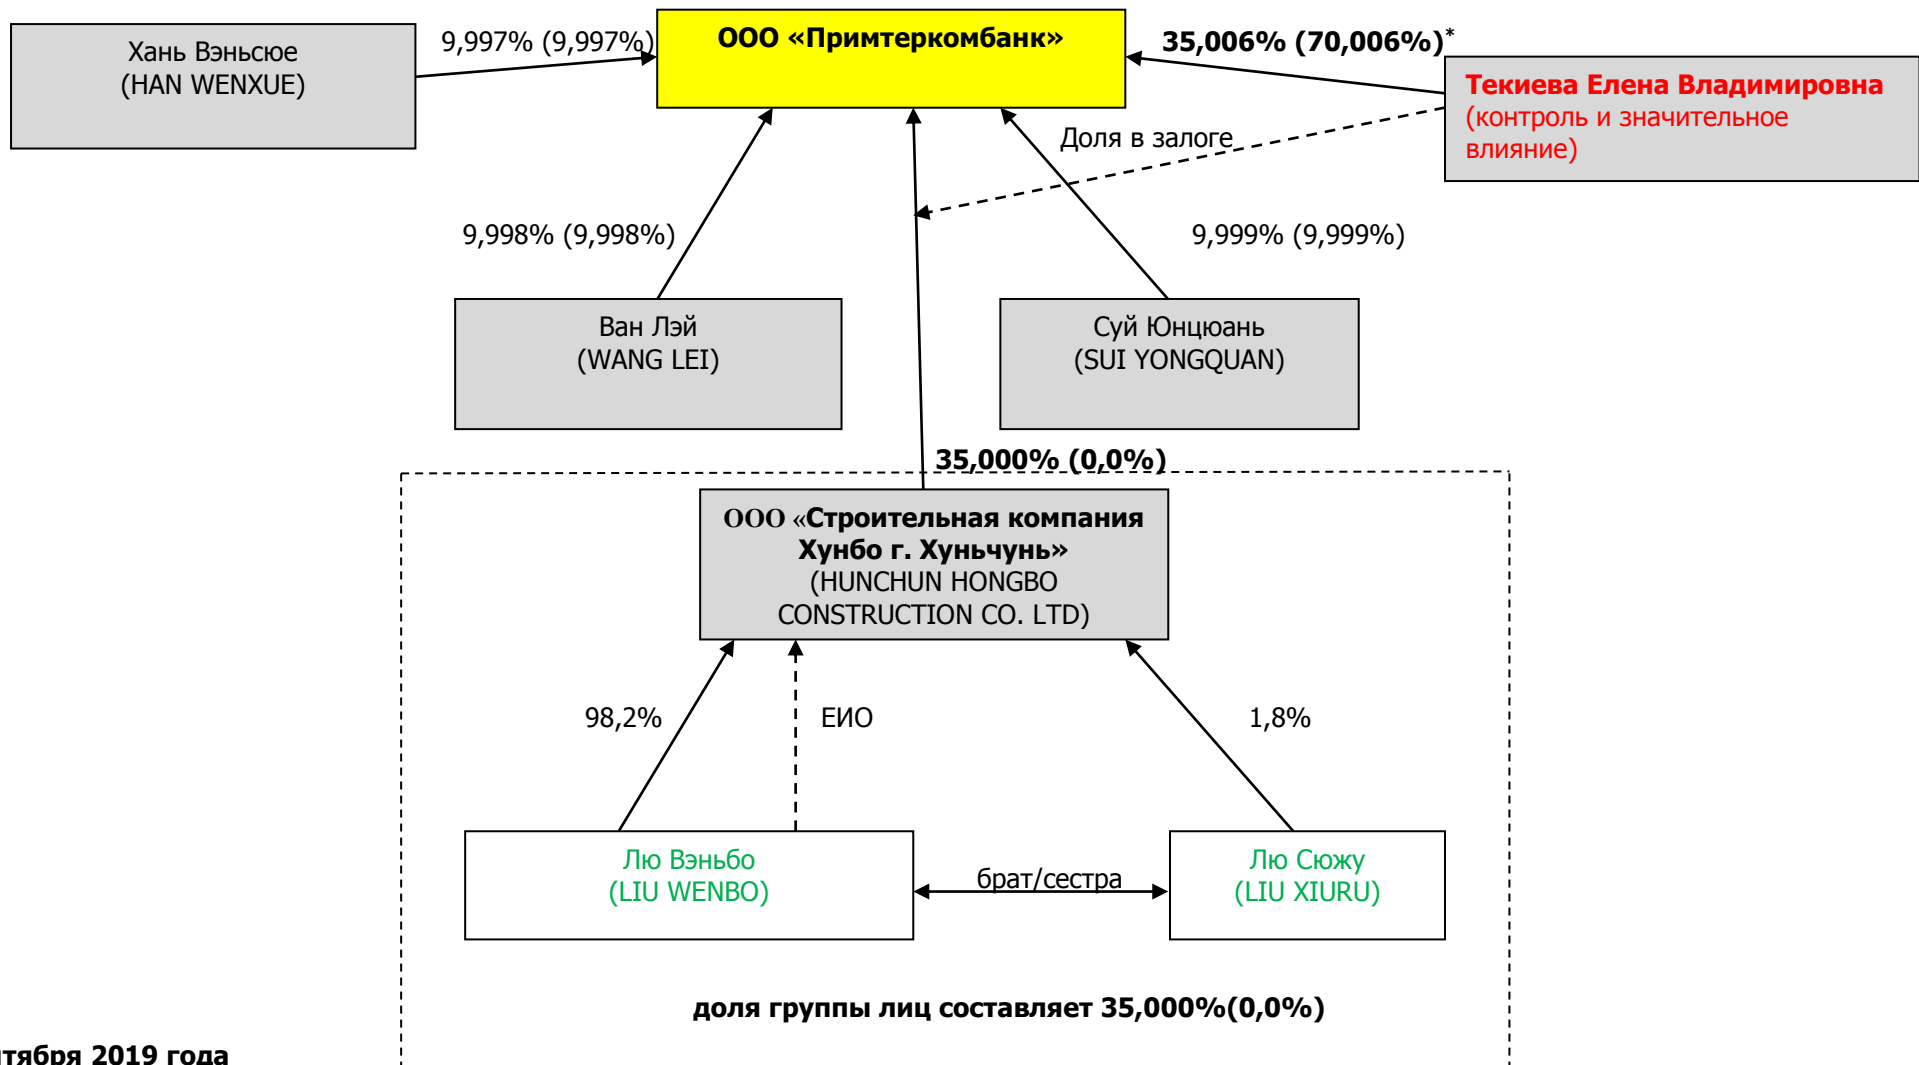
Хань Вэньсюе
(HAN WENXUE)

9,997% (9,997%)

ООО «Примтеркомбанк»

35,006% (70,006%)*

Текиева Елена Владимировна
(контроль и значительное влияние)

Доля в залоге

9,998% (9,998%)

9,999% (9,999%)

Ван Лэй
(WANG LEI)

Суй Юнцюань
(SUI YONGQUAN)

35,000% (0,0%)

ООО «Строительная компания Хунбо г. Хуньчунь»
(HUNCHUN HONGBO CONSTRUCTION CO. LTD)

98,2%

ЕИО

1,8%

Лю Вэньбо
(LIU WENBO)

брат/сестра

Лю Сюжу
(LIU XIURU)

доля группы лиц составляет 35,000%(0,0%)

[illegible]тября 2019 года